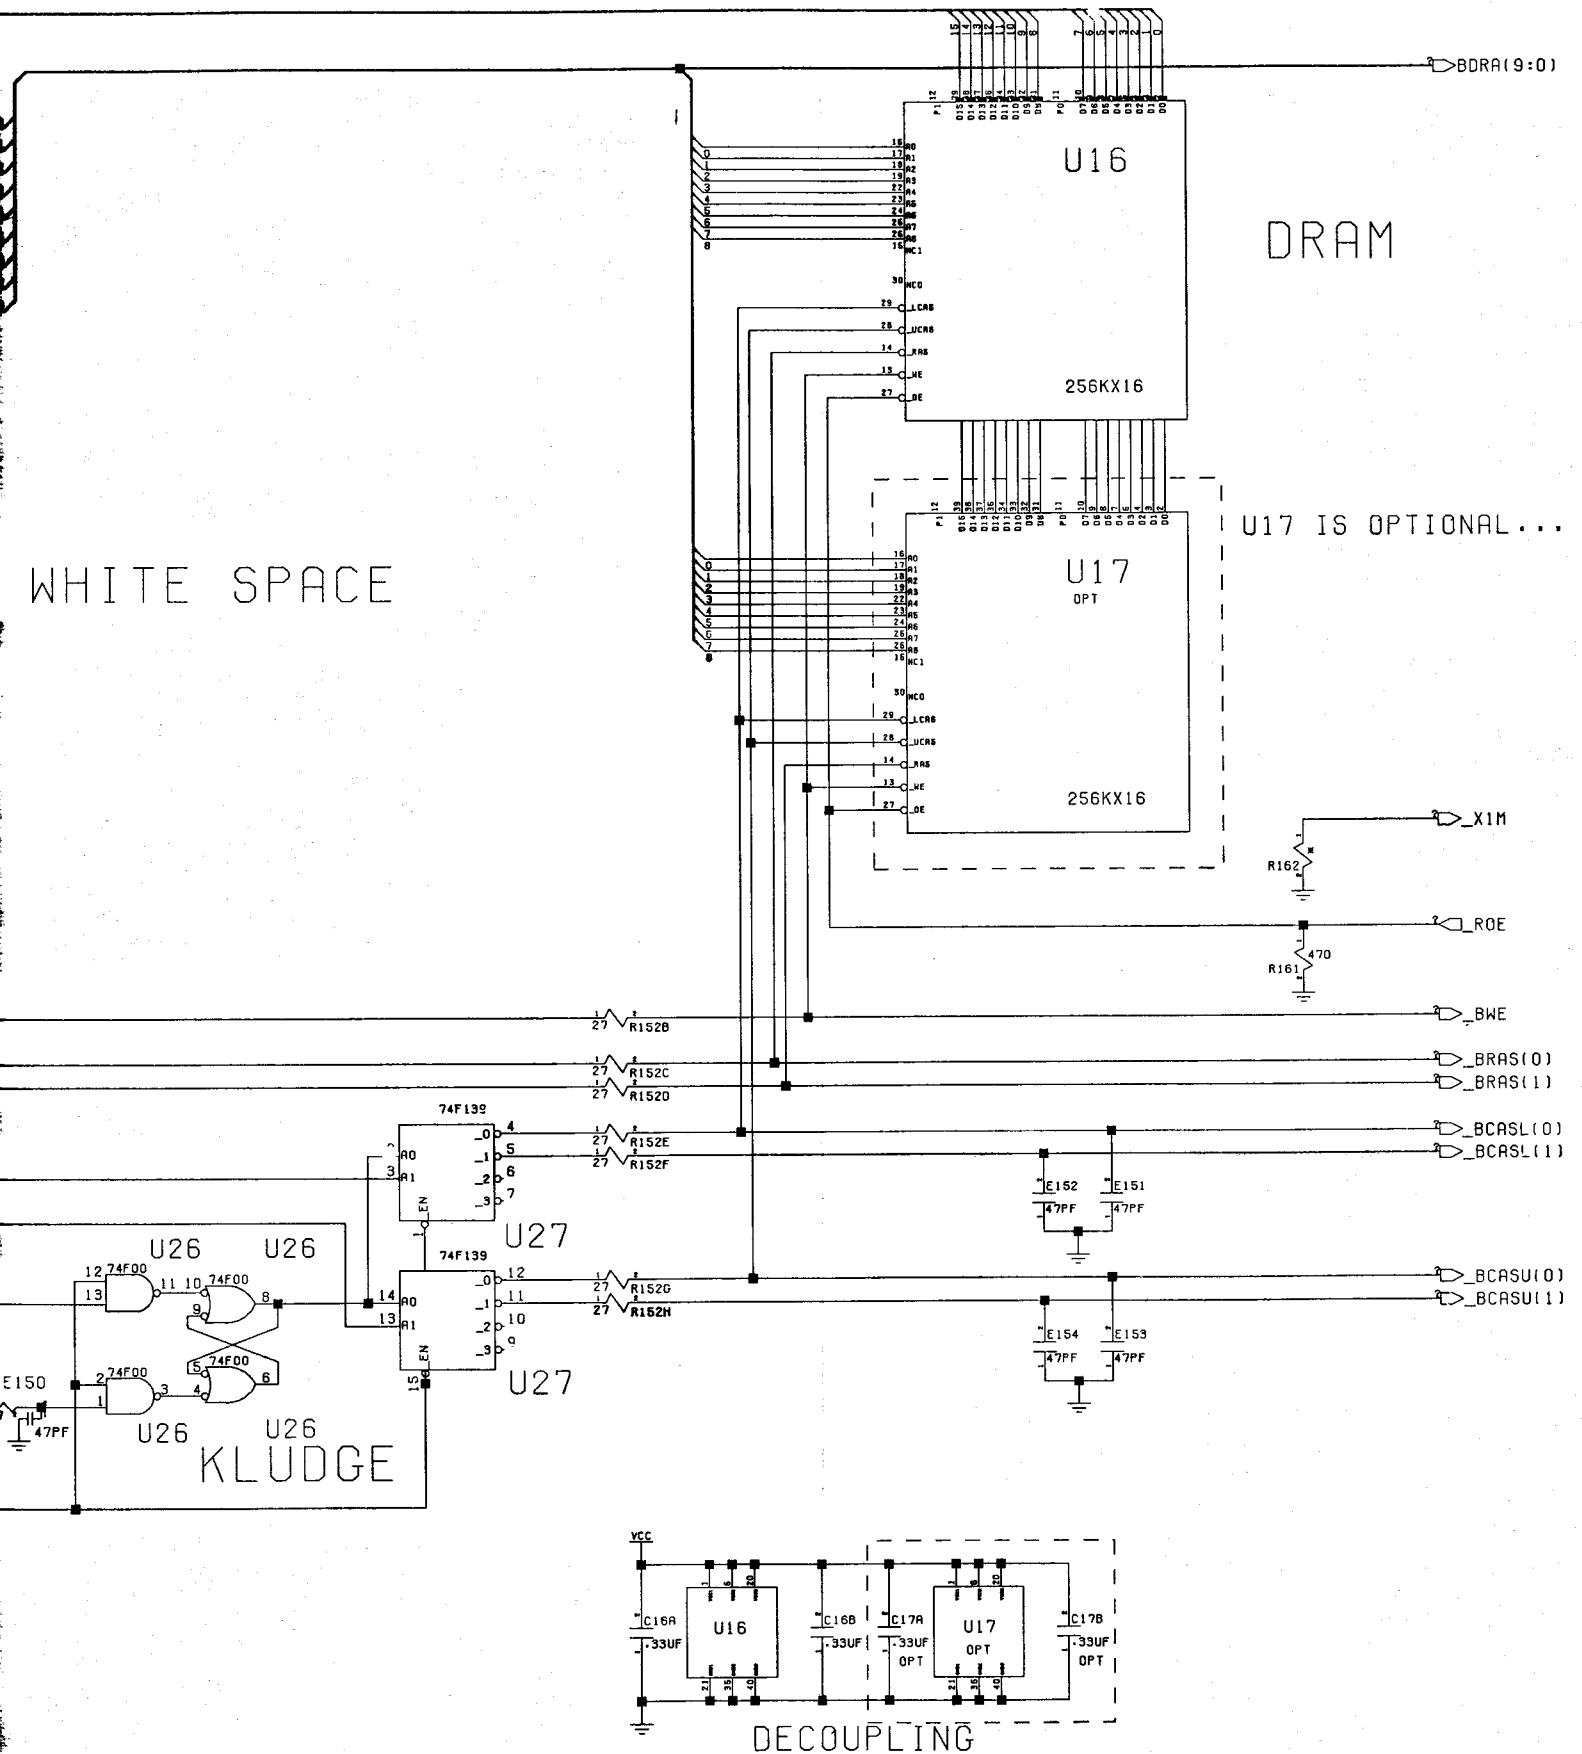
15 14 13 12 11 10 9 8 7 6 5 4 3 2 1 0

BDRA(9:0)

U16

DRAM

256KX16

U17 IS OPTIONAL...

WHITE SPACE

U17
OPT

256KX16

_X1M

R162

_ROE

470
R161

27 R152B _BWE

27 R152C _BRAS(0)

27 R152D _BRAS(1)

74F139

A0
A1
EN

27 R152E _BCASL(0)

27 R152F _BCASL(1)

E152 47PF E151 47PF

U27

U26 U26

74F00 74F00

74F139

27 R152G _BCASU(0)

27 R152H _BCASU(1)

E154 47PF E153 47PF

U27

E150 47PF

U26 U26

KLUDGE

VCC

C16A .33UF U16 C16B .33UF C17A .33UF OPT U17 OPT C17B .33UF OPT

DECOUPLING